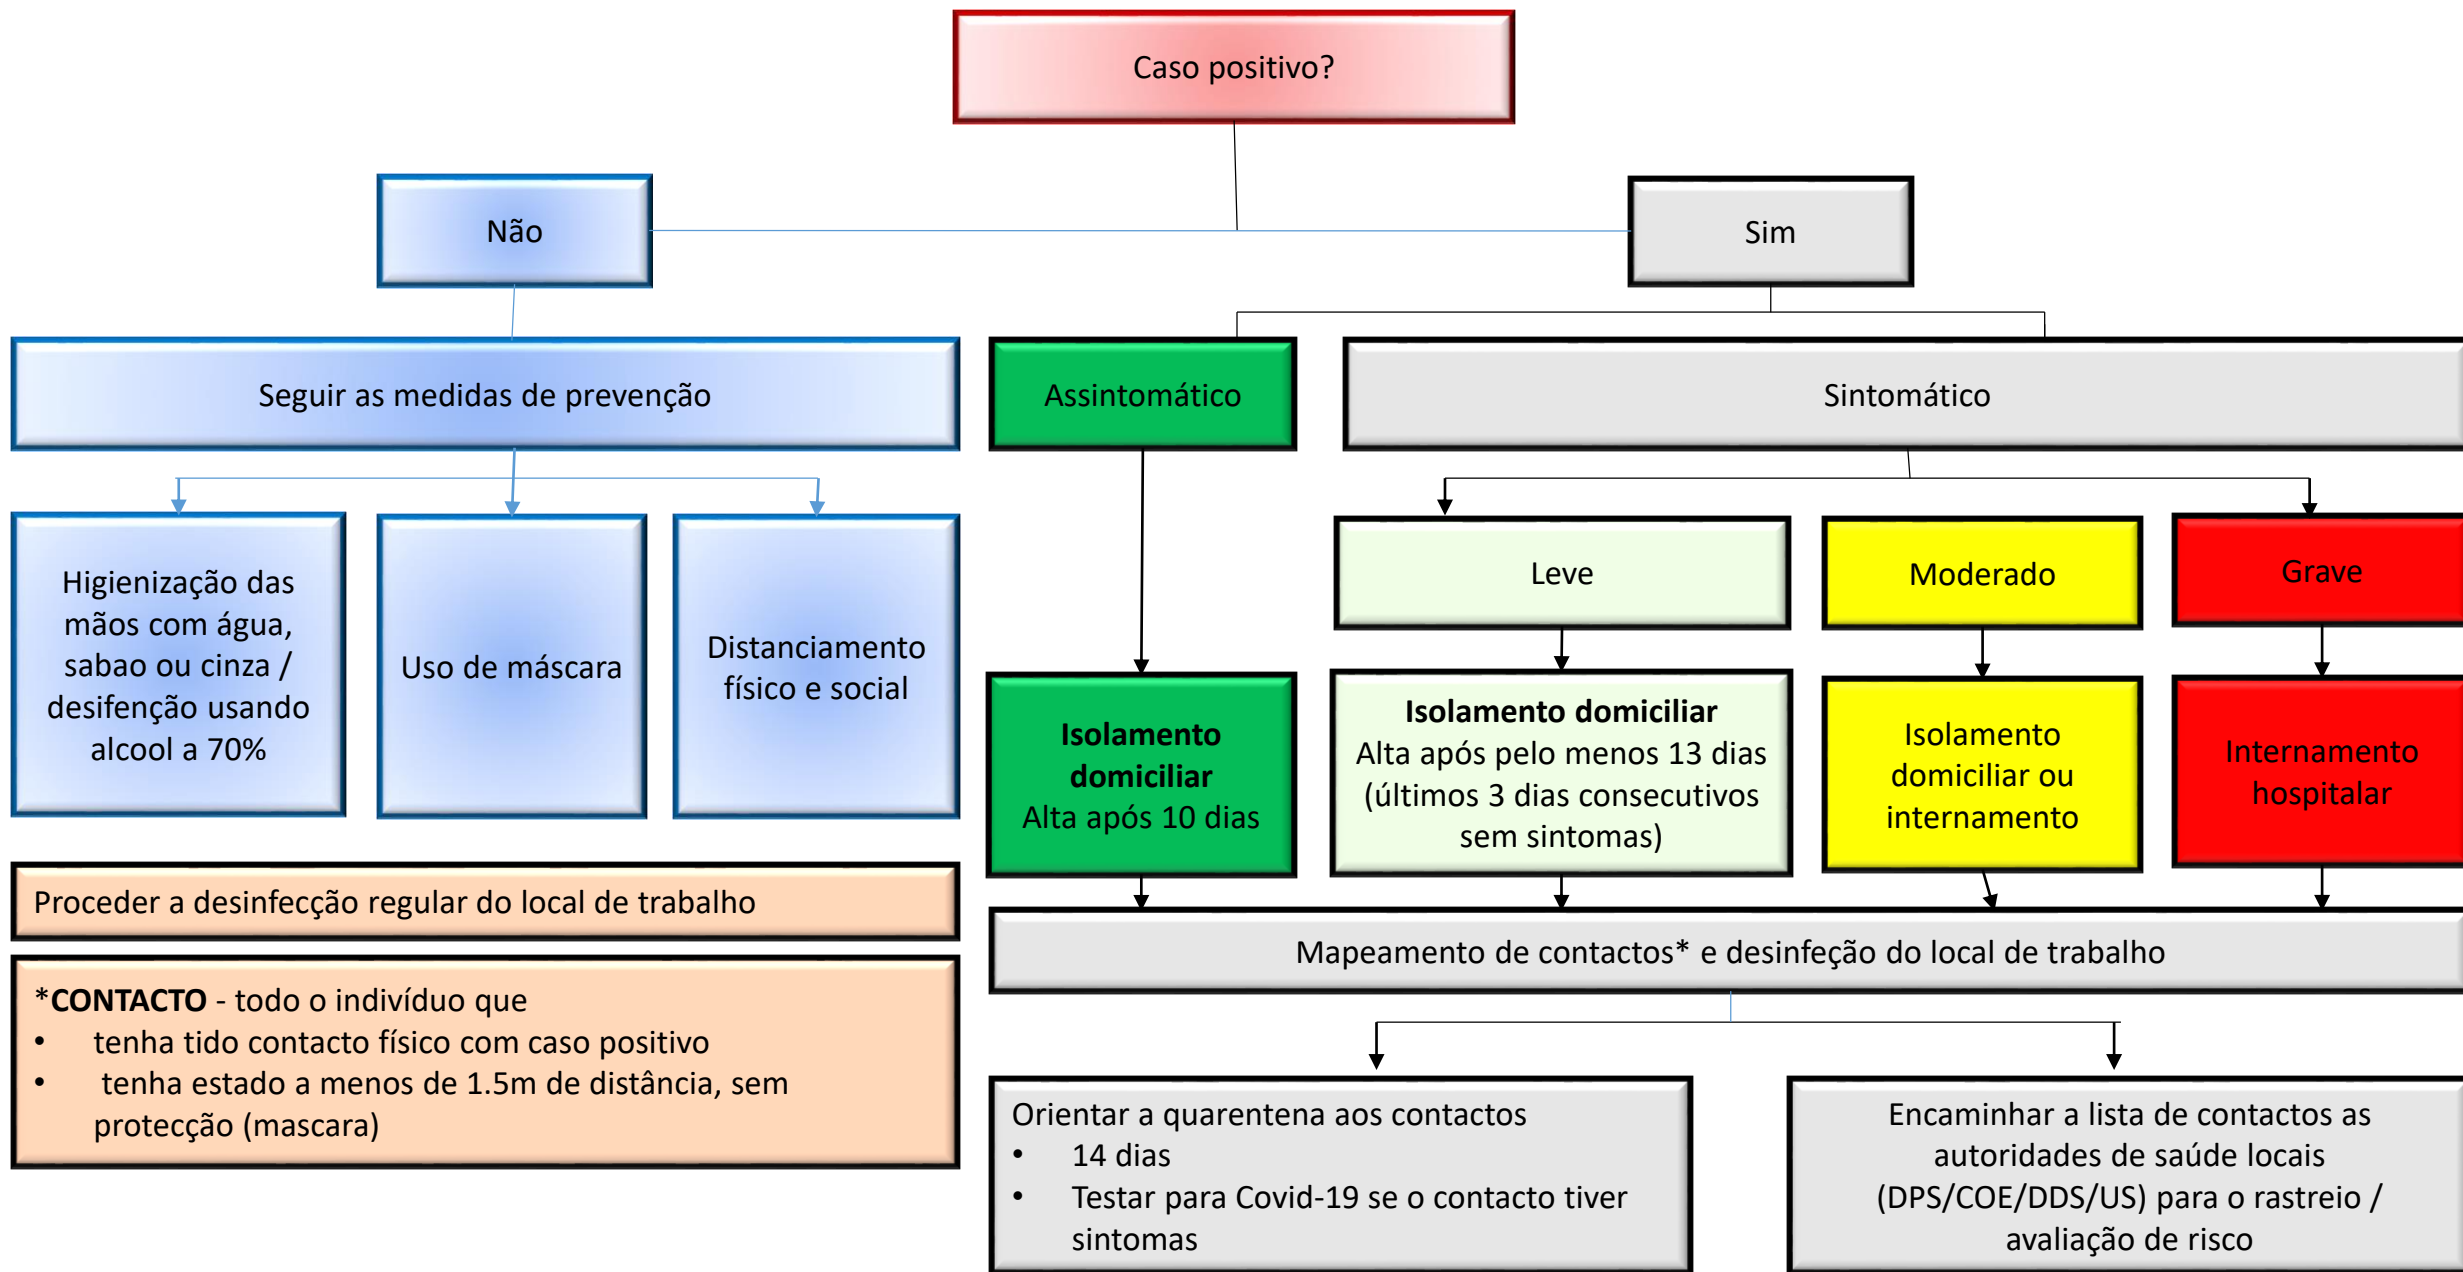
Caso positivo?

Não

Sim

Seguir as medidas de prevenção

Assintomático

Sintomático

Higienização das mãos com água, sabao ou cinza / desifenção usando alcool a 70%

Uso de máscara

Distanciamento físico e social

Leve

Moderado

Grave

**Isolamento domiciliar**
Alta após 10 dias

**Isolamento domiciliar**
Alta após pelo menos 13 dias (últimos 3 dias consecutivos sem sintomas)

Isolamento domiciliar ou internamento

Internamento hospitalar

Proceder a desinfecção regular do local de trabalho

Mapeamento de contactos* e desinfeção do local de trabalho

*CONTACTO - todo o indivíduo que
• tenha tido contacto físico com caso positivo
• tenha estado a menos de 1.5m de distância, sem protecção (mascara)

Orientar a quarentena aos contactos
• 14 dias
• Testar para Covid-19 se o contacto tiver sintomas

Encaminhar a lista de contactos as autoridades de saúde locais (DPS/COE/DDS/US) para o rastreio / avaliação de risco